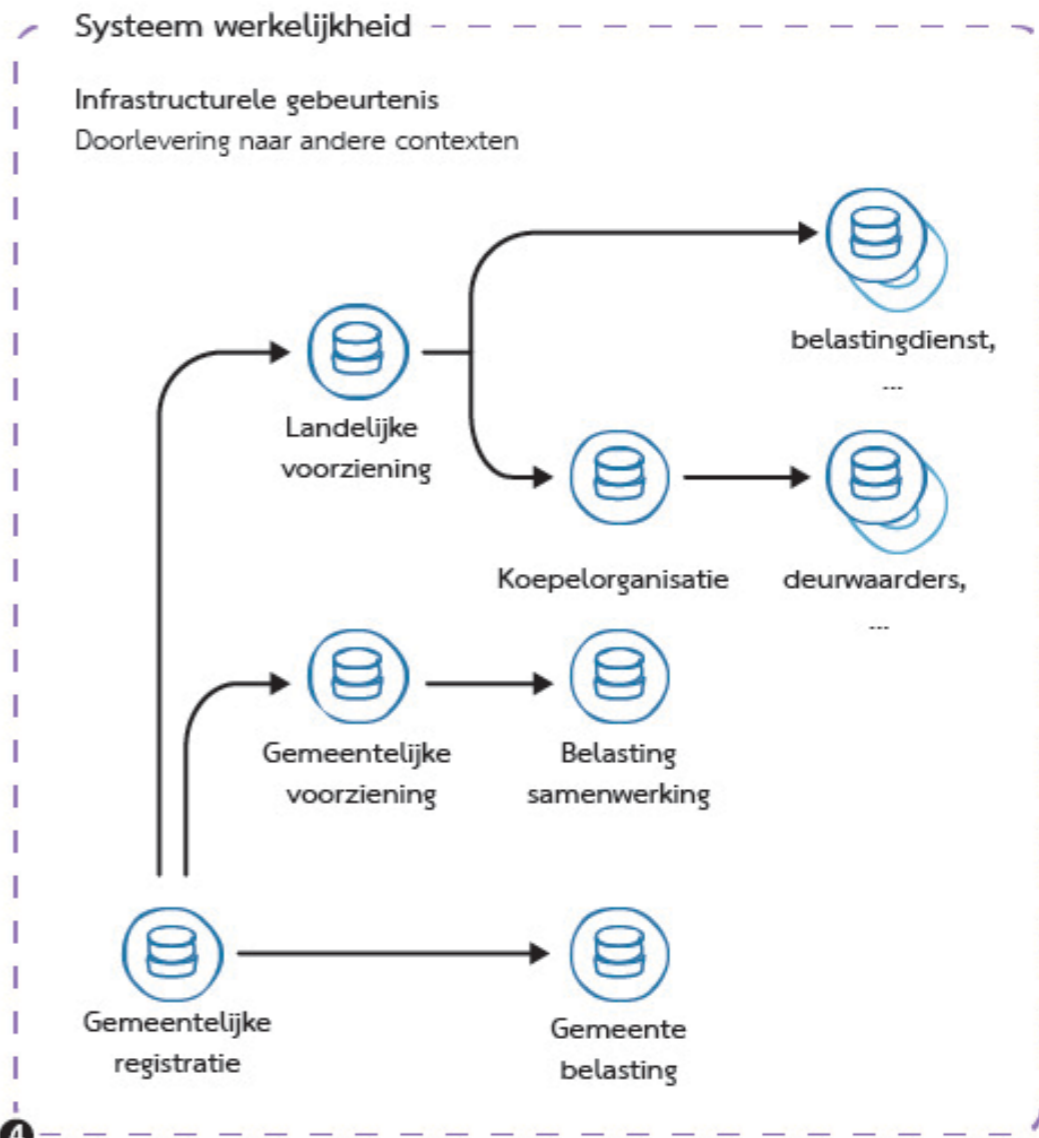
Systeem werkelijkheid

Infrastructurele gebeurtenis
Doorlevering naar andere contexten

belastingdienst, ...

Landelijke voorziening

Koepelorganisatie

deurwaarders, ...

Gemeentelijke voorziening

Belasting samenwerking

Gemeentelijke registratie

Gemeente belasting

4